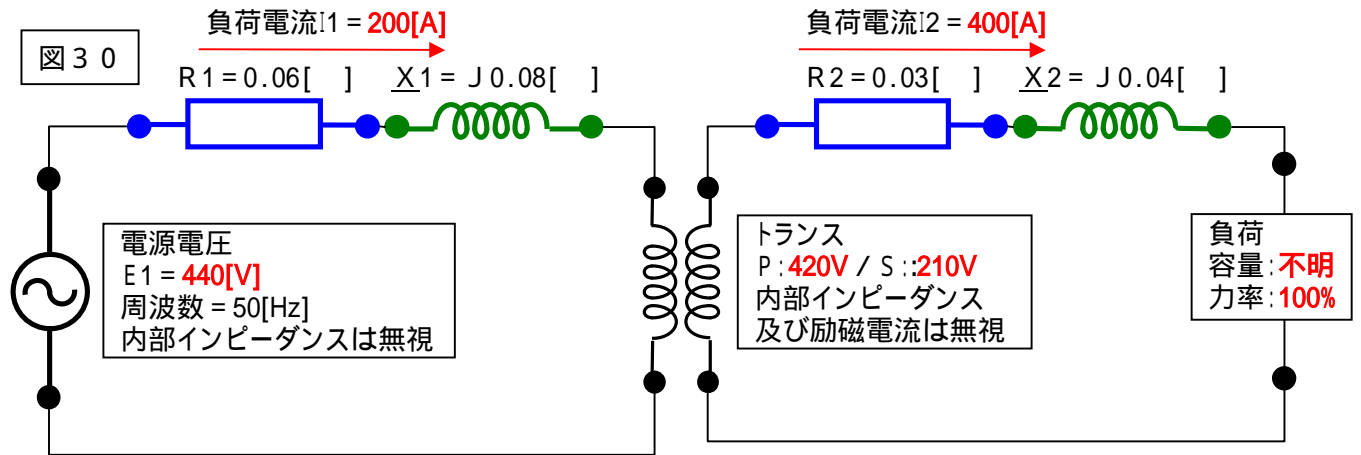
図３０

負荷電流I1 = 200[A]

R１= 0.06[　]

X１= Ｊ0.08[　]

負荷電流I2 = 400[A]

R２= 0.03[　]

X２= Ｊ0.04[　]

電源電圧
E１= 440[V]
周波数 = 50[Hz]
内部インピーダンスは無視

トランス
P : 420V / S : :210V
内部インピーダンス
及び励磁電流は無視

負荷
容量 : 不明
力率 : 100%